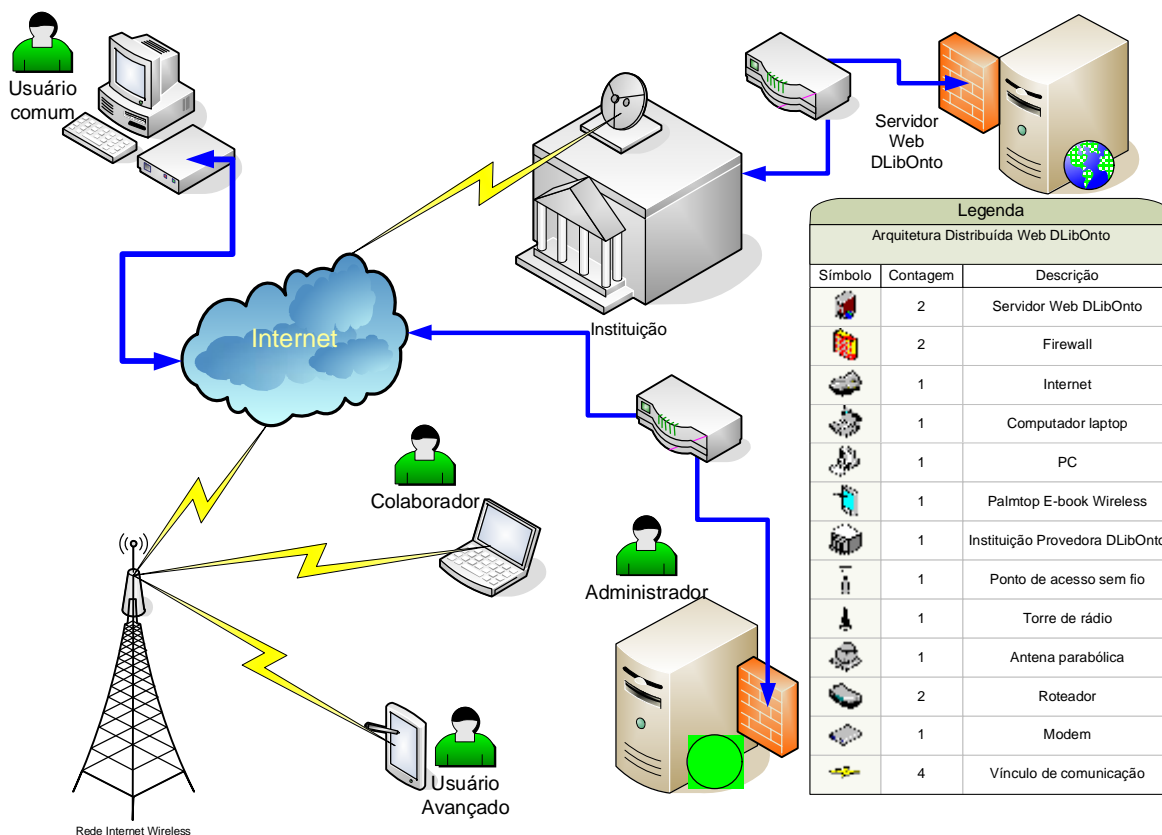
Usuário comum

Servidor Web DLibOnto

Instituição

Internet

Colaborador

Administrador

Usuário Avançado

Rede Internet Wireless

Legenda

Arquitetura Distribuída Web DLibOnto

| Símbolo | Contagem | Descrição |
|---|---|---|
| | 2 | Servidor Web DLibOnto |
| | 2 | Firewall |
| | 1 | Internet |
| | 1 | Computador laptop |
| | 1 | PC |
| | 1 | Palmtop E-book Wireless |
| | 1 | Instituição Provedora DLibOnto |
| | 1 | Ponto de acesso sem fio |
| | 1 | Torre de rádio |
| | 1 | Antena parabólica |
| | 2 | Roteador |
| | 1 | Modem |
| | 4 | Vínculo de comunicação |